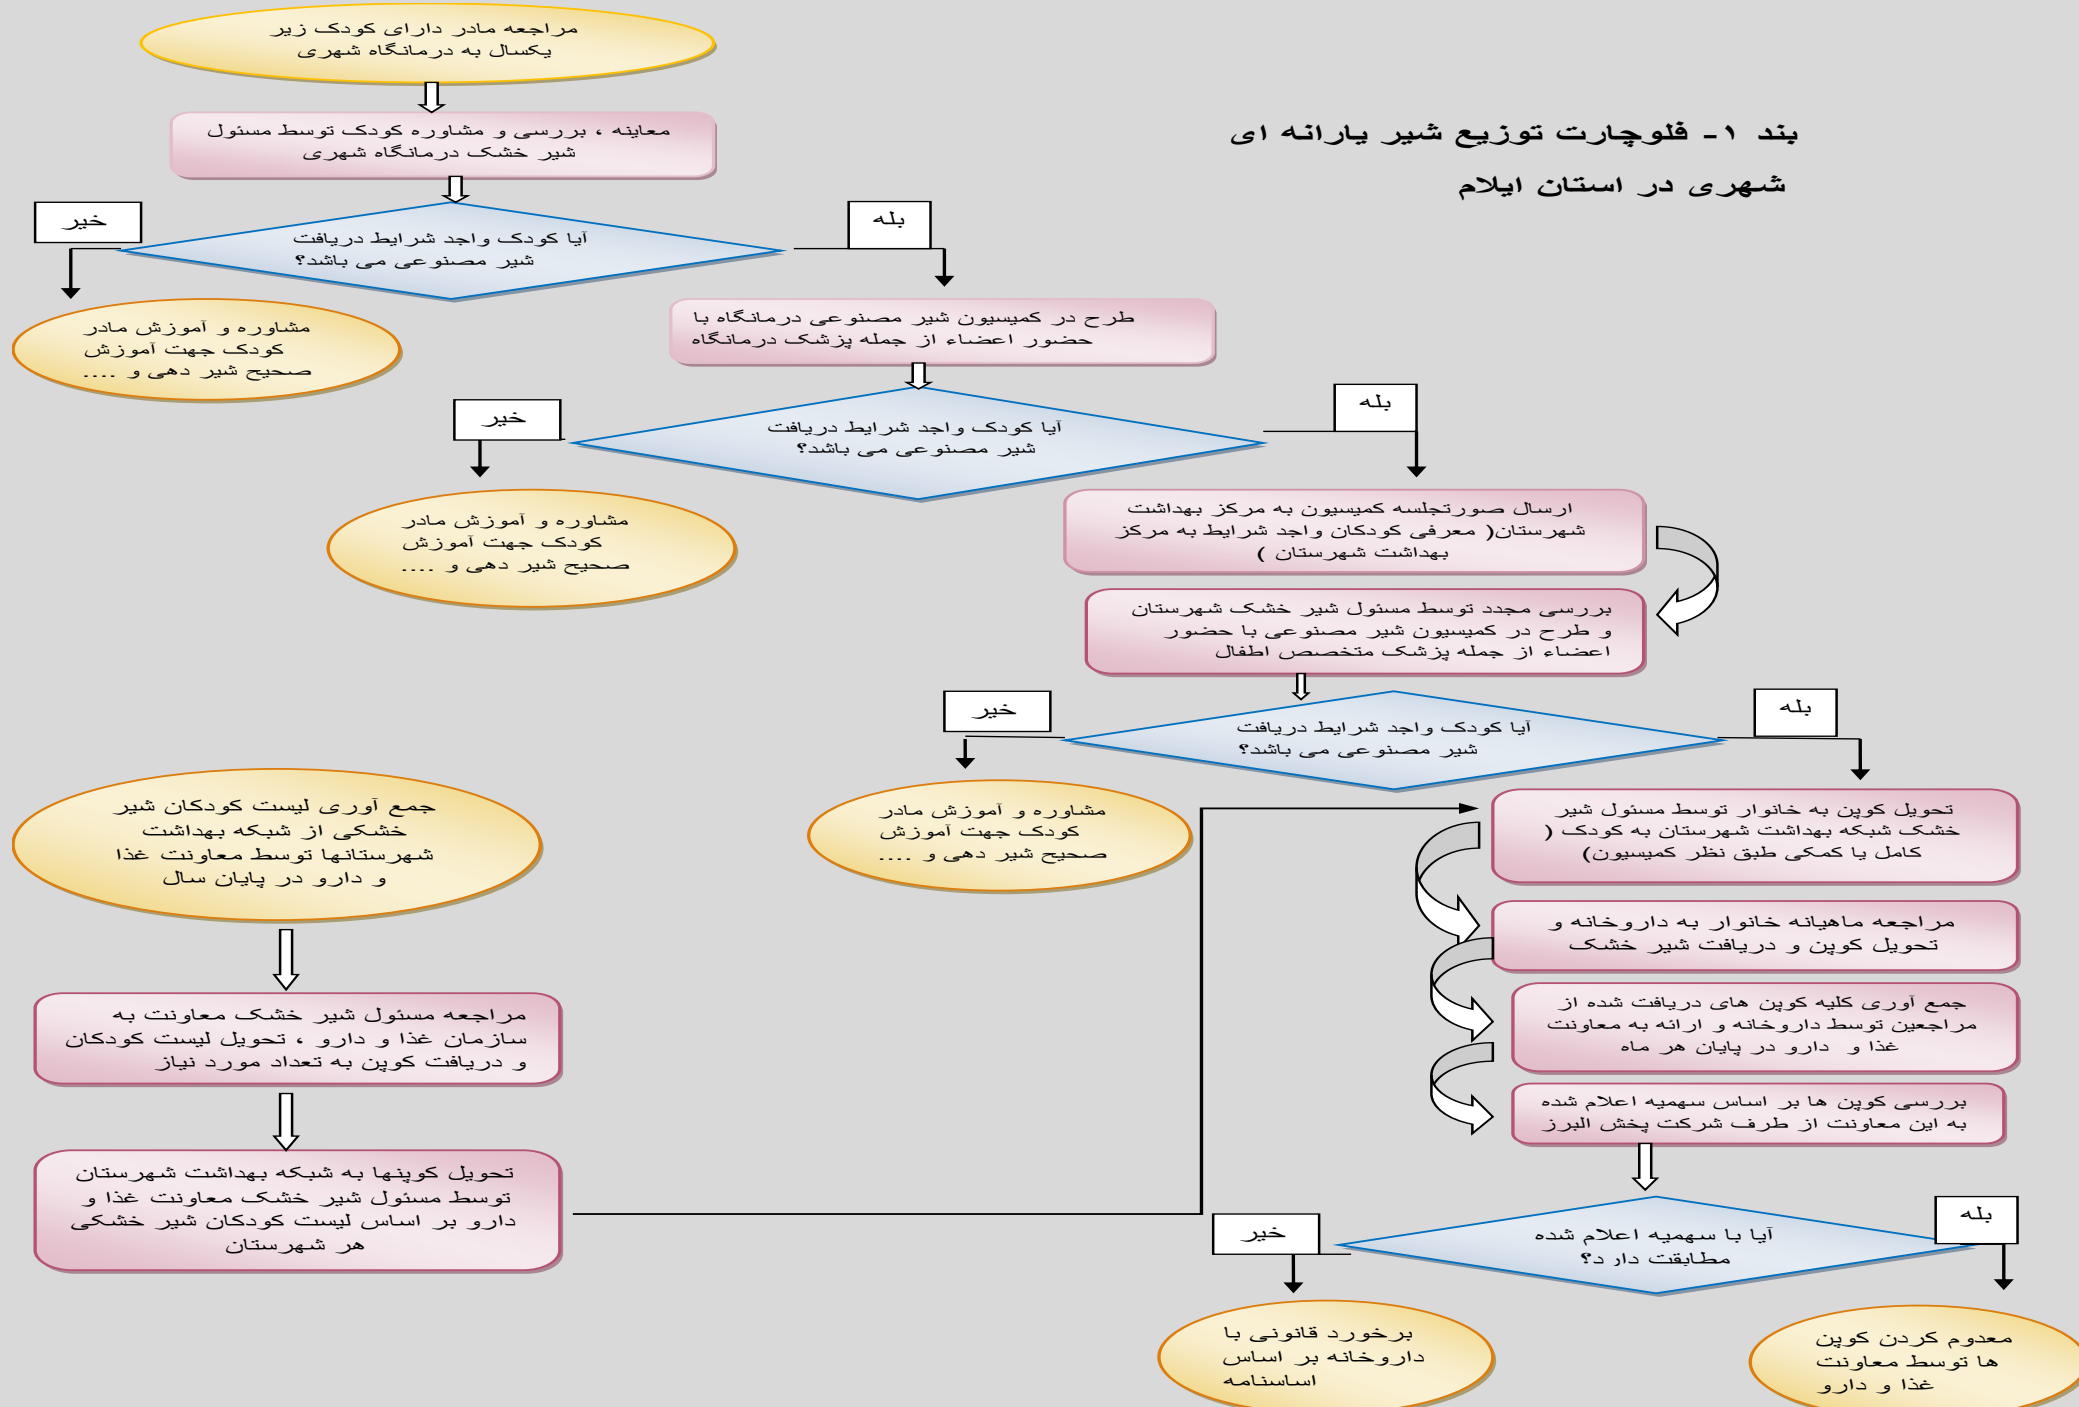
بند ۱ ـ فلوچارت توزیع شیر یارانه ای شهری در استان ایلام

مراجعه مادر دارای کودک زیر یکسال به درمانگاه شهری

معاینه ، بررسی و مشاوره کودک توسط مسئول شیر خشک درمانگاه شهری

آیا کودک واجد شرایط دریافت شیر مصنوعی می باشد؟

خیر

مشاوره و آموزش مادر کودک جهت آموزش صحیح شیر دهی و ....

بله

طرح در کمیسیون شیر مصنوعی درمانگاه با حضور اعضاء از جمله پزشک درمانگاه

آیا کودک واجد شرایط دریافت شیر مصنوعی می باشد؟

خیر

مشاوره و آموزش مادر کودک جهت آموزش صحیح شیر دهی و ....

بله

ارسال صورتجلسه کمیسیون به مرکز بهداشت شهرستان( معرفی کودکان واجد شرایط به مرکز بهداشت شهرستان )

بررسی مجدد توسط مسئول شیر خشک شهرستان و طرح در کمیسیون شیر مصنوعی با حضور اعضاء از جمله پزشک متخصص اطفال

آیا کودک واجد شرایط دریافت شیر مصنوعی می باشد؟

خیر

مشاوره و آموزش مادر کودک جهت آموزش صحیح شیر دهی و ....

بله

تحویل کوپن به خانوار توسط مسئول شیر خشک شبکه بهداشت شهرستان به کودک ( کامل یا کمکی طبق نظر کمیسیون)

مراجعه ماهیانه خانوار به داروخانه و تحویل کوپن و دریافت شیر خشک

جمع آوری کلیه کوپن های دریافت شده از مراجعین توسط داروخانه و ارائه به معاونت غذا و دارو در پایان هر ماه

بررسی کوپن ها بر اساس سهمیه اعلام شده به این معاونت از طرف شرکت پخش البرز

آیا با سهمیه اعلام شده مطابقت دار د؟

خیر

برخورد قانونی با داروخانه بر اساس اساسنامه

بله

معدوم کردن کوپن ها توسط معاونت غذا و دارو

جمع آوری لیست کودکان شیر خشکی از شبکه بهداشت شهرستانها توسط معاونت غذا و دارو در پایان سال

مراجعه مسئول شیر خشک معاونت به سازمان غذا و دارو ، تحویل لیست کودکان و دریافت کوپن به تعداد مورد نیاز

تحویل کوپنها به شبکه بهداشت شهرستان توسط مسئول شیر خشک معاونت غذا و دارو بر اساس لیست کودکان شیر خشکی هر شهرستان